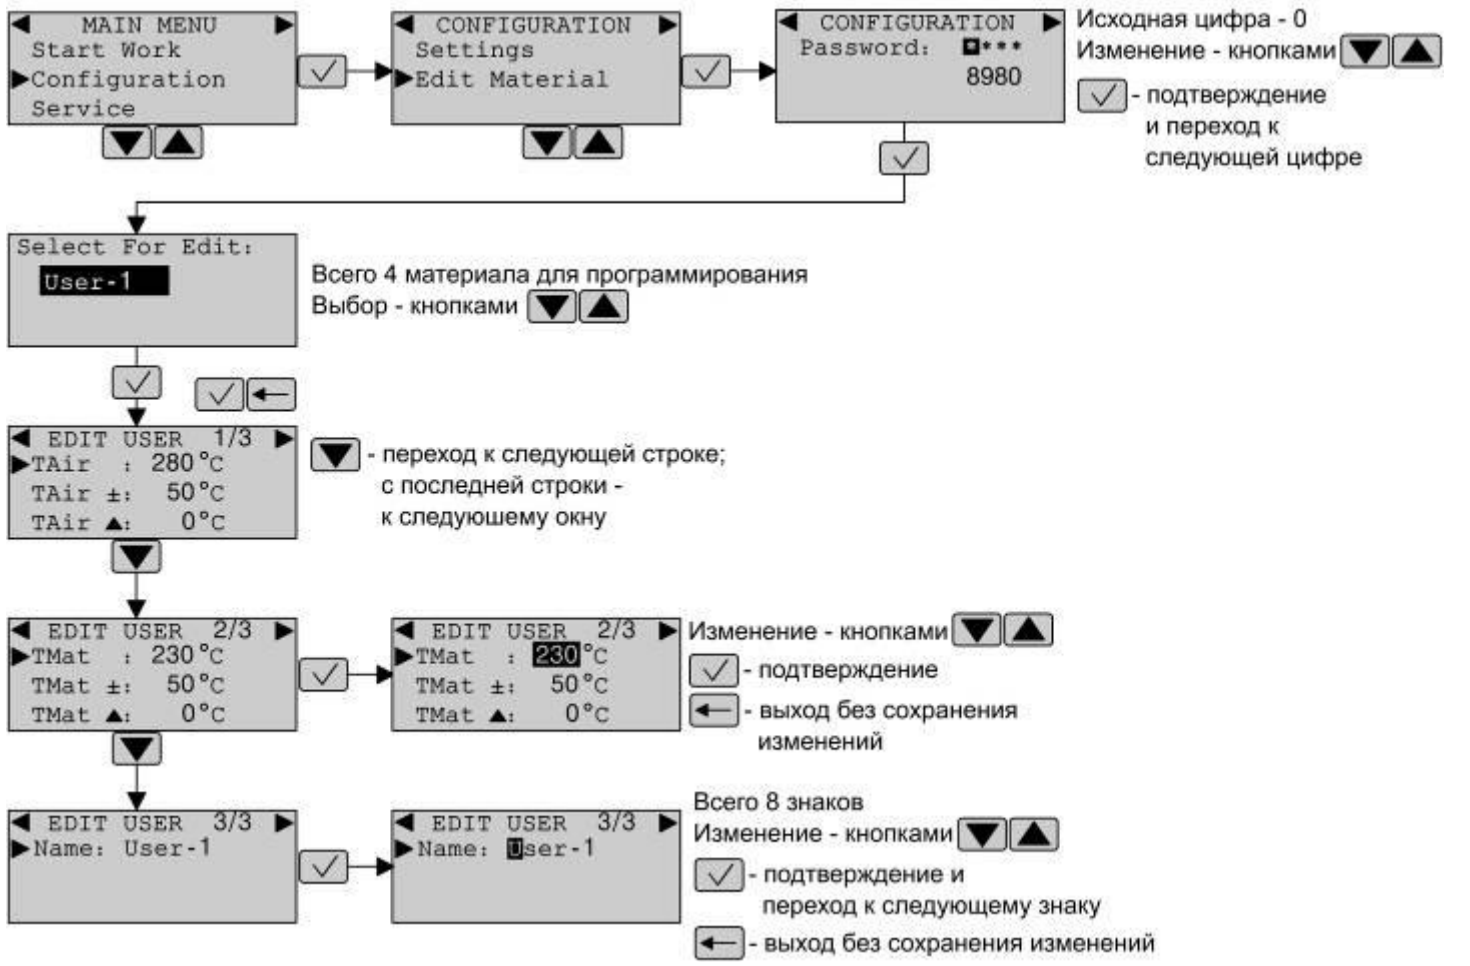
MAIN MENU
Start Work
Configuration
Service

CONFIGURATION
Settings
Edit Material

CONFIGURATION
Password: ■***
8980

Исходная цифра - 0
Изменение - кнопками
- подтверждение и переход к следующей цифре

Select For Edit:
User-1

Всего 4 материала для программирования
Выбор - кнопками

EDIT USER 1/3
TAir : 280°C
TAir ±: 50°C
TAir ▲: 0°C

- переход к следующей строке; с последней строки - к следуюшему окну

EDIT USER 2/3
TMat : 230°C
TMat ±: 50°C
TMat ▲: 0°C

EDIT USER 2/3
TMat : 230°C
TMat ±: 50°C
TMat ▲: 0°C

Изменение - кнопками
- подтверждение
- выход без сохранения изменений

EDIT USER 3/3
Name: User-1

EDIT USER 3/3
Name: User-1

Всего 8 знаков
Изменение - кнопками
- подтверждение и переход к следующему знаку
- выход без сохранения изменений